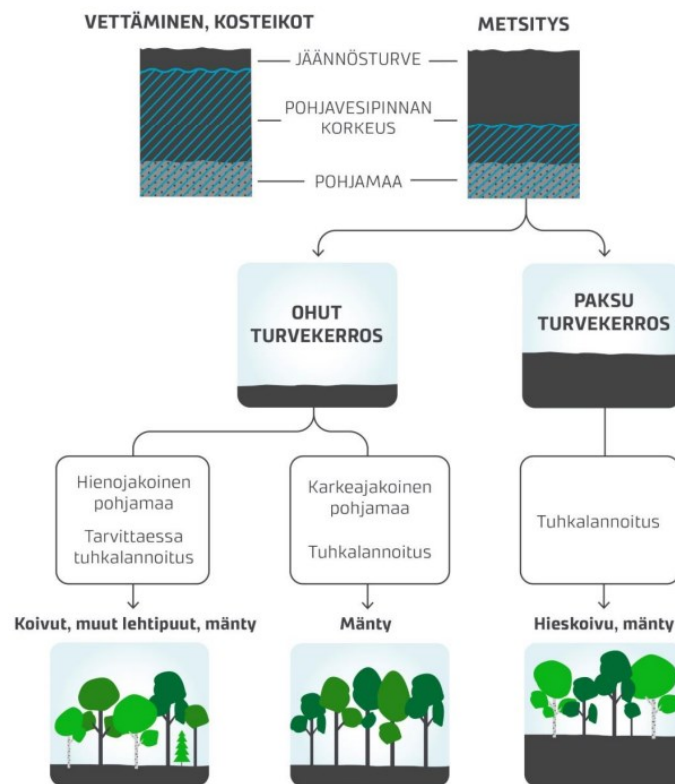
VETTÄMINEN, KOSTEIKOT

METSITYS

JÄÄNNÖSTURVE

POHJAVESIPINNAN KORKEUS

POHJAMAA

OHUT TURVEKERROS

PAKSU TURVEKERROS

Hienojakoinen pohjamaa

Tarvittaessa tuhkalannoitus

Karkeajakoinen pohjamaa

Tuhkalannoitus

Tuhkalannoitus

Koivut, muut lehtipuut, mänty

Mänty

Hieskoivu, mänty